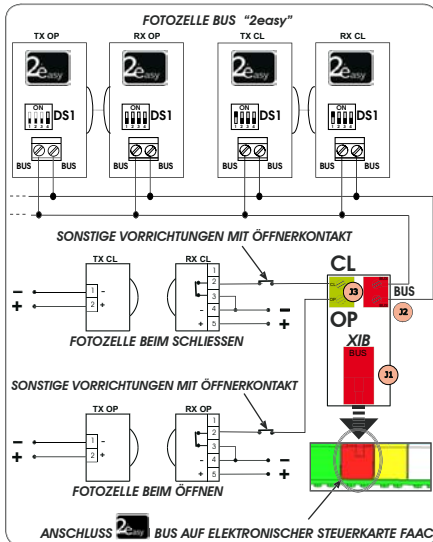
FOTOZELLE BUS "2easy"

TX OP
2easy
ON
1 2 3 4
DS1
BUS BUS

RX OP
2easy
ON
1 2 3 4
DS1
BUS BUS

TX CL
2easy
ON
1 2 3 4
DS1
BUS BUS

RX CL
2easy
ON
1 2 3 4
DS1
BUS BUS

SONSTIGE VORRICHTUNGEN MIT ÖFFNERKONTAKT

TX CL
−
+
1 -
2 +

RX CL
1
2
3
4 -
5 +
−
+

FOTOZELLE BEIM SCHLIESSEN

CL
J3
BUS
J2
OP
XIB
BUS
J1

SONSTIGE VORRICHTUNGEN MIT ÖFFNERKONTAKT

TX OP
−
+
1 -
2 +

RX OP
1
2
3
4 -
5 +
−
+

FOTOZELLE BEIM ÖFFNEN

ANSCHLUSS 2easy BUS AUF ELEKTRONISCHER STEUERKARTE FAAC